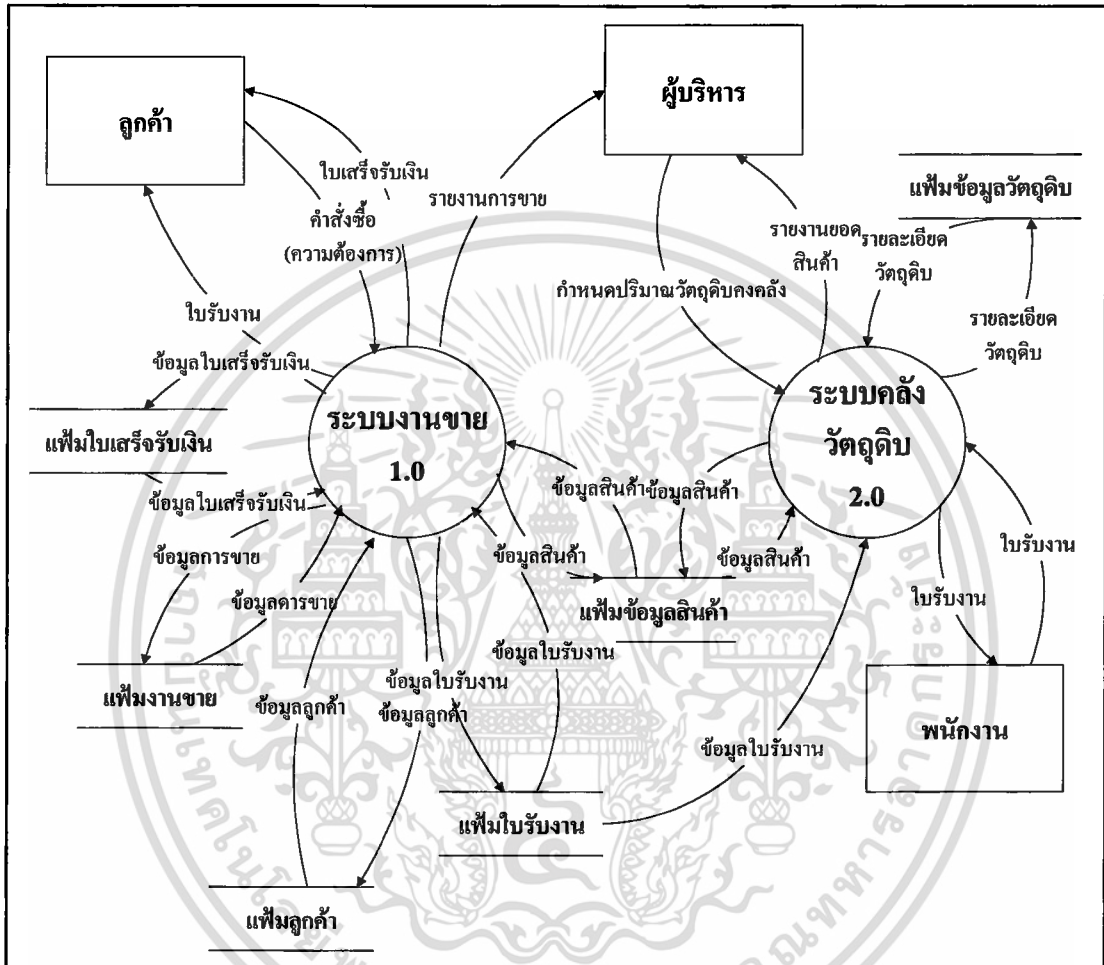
ลูกค้า

ผู้บริหาร

แฟ้มข้อมูลวัตถุดิบ

ใบเสร็จรับเงิน

คำสั่งซื้อ

(ความต้องการ)

รายงานการขาย

รายงานยอดสินค้า

รายละเอียดวัตถุดิบ

กำหนดปริมาณวัตถุดิบคงคลัง

รายละเอียดวัตถุดิบ

ใบรับงาน

ข้อมูลใบเสร็จรับเงิน

ระบบงานขาย

1.0

ระบบคลังวัตถุดิบ

2.0

แฟ้มใบเสร็จรับเงิน

ข้อมูลใบเสร็จรับเงิน

ข้อมูลสินค้า

ข้อมูลสินค้า

ข้อมูลการขาย

ข้อมูลสินค้า

ข้อมูลสินค้า

ใบรับงาน

ข้อมูลดารขาย

แฟ้มข้อมูลสินค้า

ใบรับงาน

ข้อมูลใบรับงาน

แฟ้มงานขาย

ข้อมูลลูกค้า

ข้อมูลใบรับงาน

ข้อมูลลูกค้า

พนักงาน

ข้อมูลใบรับงาน

แฟ้มใบรับงาน

แฟ้มลูกค้า